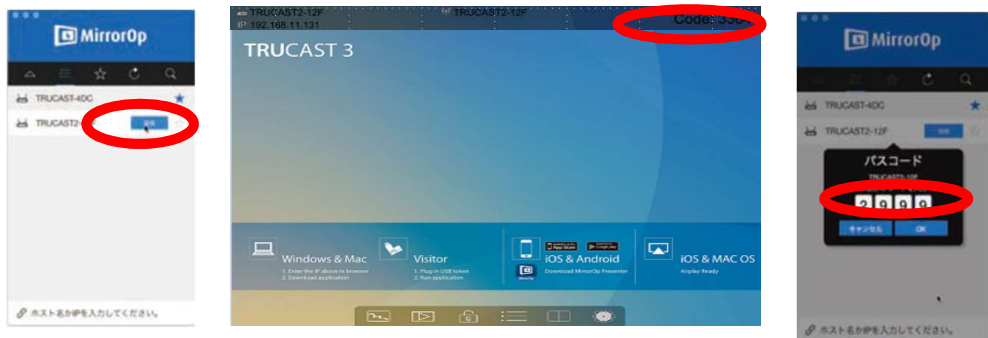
MirrorOp

TRUCAST-4DC

TRUCAST2-

ホスト名かIPを入力してください。

TRUCAST2-12F
IP 192.168.11.131

TRUCAST2-12F

Code: 33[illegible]

TRUCAST 3

Windows & Mac
1. Enter the IP above in browser
2. Download application

Visitor
1. Plug in USB token
2. Run application

iOS & Android
Download MirrorOp Presenter

iOS & MAC OS
Airplay Ready

MirrorOp

TRUCAST-4DC

TRUCAST2-12F

パスコード

TRUCAST2-12F

2 9 9 9

キャンセル

OK

ホスト名かIPを入力してください。